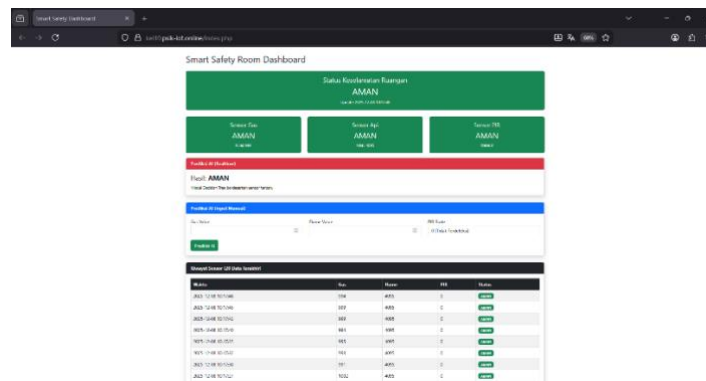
Smart Safety Dashboard

swift.pcb-iot.online/index.php

Smart Safety Room Dashboard

Status Keselamatan Ruangan
AMAN
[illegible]

Sensor Gas
AMAN
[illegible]

Sensor Api
AMAN
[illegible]

Sensor PIR
AMAN
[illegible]

Prediksi AI (Realtime)

Hasil: AMAN
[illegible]

Prediksi AI (Input Manual)

Gas Value
Flame Value
PIR State
0 (Tidak Terdeteksi)

Prediksi AI

Riwayat Sensor (10 Data Terakhir)

| Waktu | Gas | Flame | PIR | Status |
|---|---|---|---|---|
| 2025-12-08 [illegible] | 558 | 4095 | 0 | AMAN |
| 2025-12-08 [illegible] | 557 | 4095 | 0 | AMAN |
| 2025-12-08 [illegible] | 561 | 4095 | 0 | AMAN |
| 2025-12-08 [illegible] | 561 | 4095 | 0 | AMAN |
| 2025-12-08 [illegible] | 563 | 4095 | 0 | AMAN |
| 2025-12-08 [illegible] | 553 | 4095 | 0 | AMAN |
| 2025-12-08 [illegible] | 551 | 4095 | 0 | AMAN |
| 2025-12-08 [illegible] | 1032 | 4095 | 0 | AMAN |